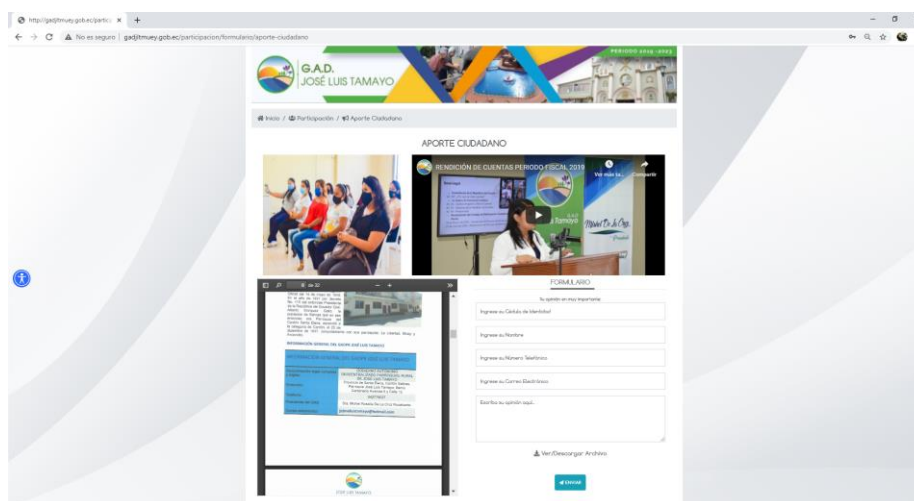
http://gadjltmuey.gob.ec/partic ×  +

← → C  ▲ No es seguro | gadjltmuey.gob.ec/participacion/formulario/aporte-ciudadano

G.A.D.
JOSÉ LUIS TAMAYO

PERIODO 2019 - 2023

Inicio / Participación / Aporte Ciudadano

APORTE CIUDADANO

RENDICIÓN DE CUENTAS PERIODO FISCAL 2019

Ver más ta...  Compartir

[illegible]

INFORMACIÓN GENERAL DEL GADM JOSÉ LUIS TAMAYO

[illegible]

FORMULARIO

Su opinión es muy importante

Ingrese su Cédula de Identidad

Ingrese su Nombre

Ingrese su Número Telefónico

Ingrese su Correo Electrónico

Escriba su opinión aquí...

Ver/Descargar Archivo

ENVIAR